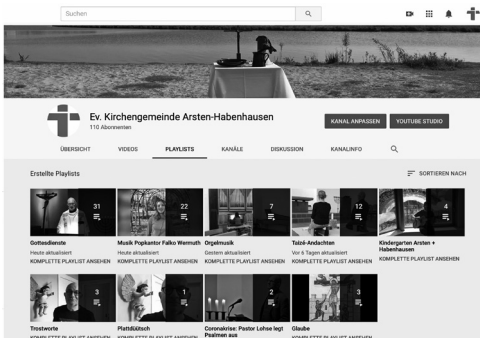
Suchen

Ev. Kirchengemeinde Arsten-Habenhausen
110 Abonnenten

KANAL ANPASSEN
YOUTUBE STUDIO

ÜBERSICHT
VIDEOS
PLAYLISTS
KANÄLE
DISKUSSION
KANALINFO

Erstellte Playlists
SORTIEREN NACH

31
Gottesdienste
Heute aktualisiert
KOMPLETTE PLAYLIST ANSEHEN

22
Musik Popkantor Falko Wermuth
Heute aktualisiert
KOMPLETTE PLAYLIST ANSEHEN

7
Orgelmusik
Gestern aktualisiert
KOMPLETTE PLAYLIST ANSEHEN

12
Taizé-Andachten
Vor 6 Tagen aktualisiert
KOMPLETTE PLAYLIST ANSEHEN

4
Kindergarten Arsten + Habenhausen
KOMPLETTE PLAYLIST ANSEHEN

3
Trostworte
KOMPLETTE PLAYLIST ANSEHEN

1
Plattdüütsch
KOMPLETTE PLAYLIST ANSEHEN

2
Coronakrise: Pastor Lohse legt Psalmen aus

3
Glaube
KOMPLETTE PLAYLIST ANSEHEN